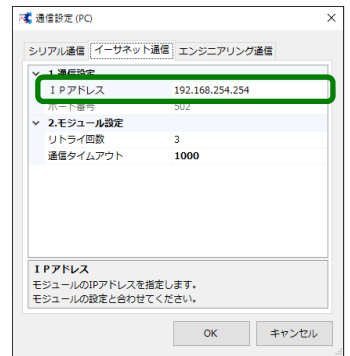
通信設定 (PC)
×
シリアル通信 イーサネット通信 エンジニアリング通信
1.通信設定
ＩＰアドレス 192.168.254.254
ポート番号 502
2.モジュール設定
リトライ回数 3
通信タイムアウト 1000
ＩＰアドレス
モジュールのIPアドレスを指定します。
モジュールの設定と合わせてください。
OK
キャンセル